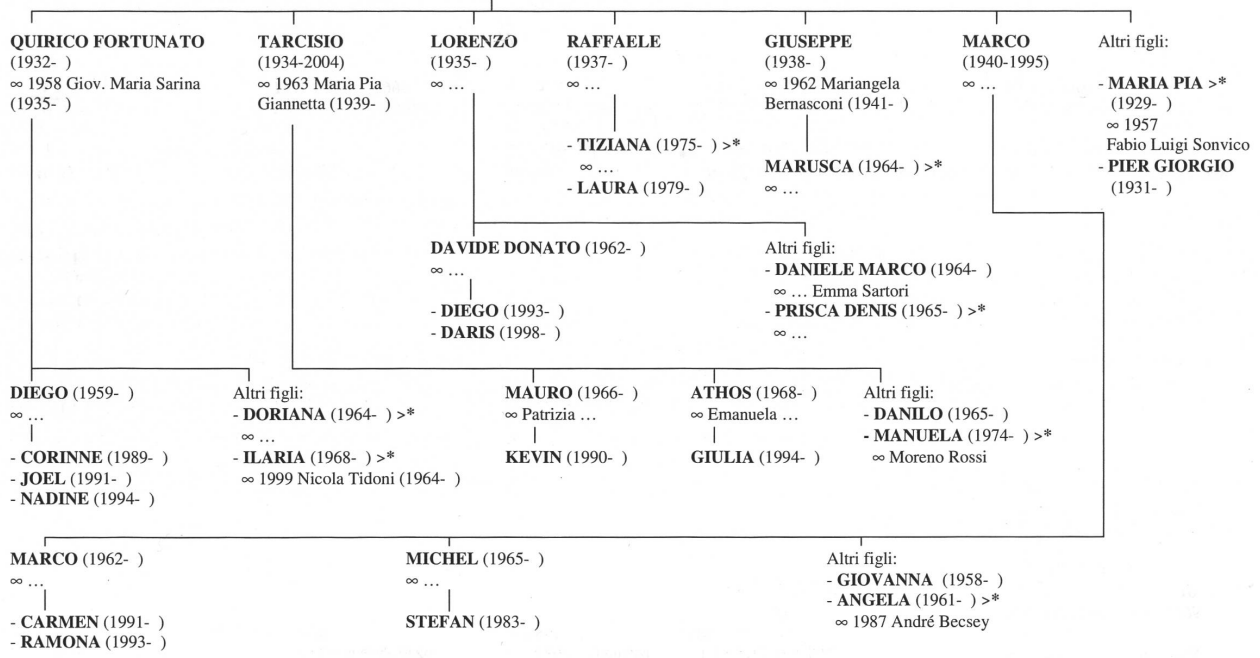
**QUIRICO FORTUNATO** (1932- )
∞ 1958 Giov. Maria Sarina (1935- )

**TARCISIO** (1934-2004)
∞ 1963 Maria Pia Giannetta (1939- )

**LORENZO** (1935- )
∞ …

**RAFFAELE** (1937- )
∞ …

- **TIZIANA** (1975- ) >*
∞ …
- **LAURA** (1979- )

**GIUSEPPE** (1938- )
∞ 1962 Mariangela Bernasconi (1941- )

**MARUSCA** (1964- ) >*
∞ …

**MARCO** (1940-1995)
∞ …

Altri figli:
- **MARIA PIA** >* (1929- )
∞ 1957 Fabio Luigi Sonvico
- **PIER GIORGIO** (1931- )

**DAVIDE DONATO** (1962- )
∞ …

- **DIEGO** (1993- )
- **DARIS** (1998- )

Altri figli:
- **DANIELE MARCO** (1964- )
∞ … Emma Sartori
- **PRISCA DENIS** (1965- ) >*
∞ …

**DIEGO** (1959- )
∞ …

- **CORINNE** (1989- )
- **JOEL** (1991- )
- **NADINE** (1994- )

Altri figli:
- **DORIANA** (1964- ) >*
∞ …
- **ILARIA** (1968- ) >*
∞ 1999 Nicola Tidoni (1964- )

**MAURO** (1966- )
∞ Patrizia …

**KEVIN** (1990- )

**ATHOS** (1968- )
∞ Emanuela …

**GIULIA** (1994- )

Altri figli:
- **DANILO** (1965- )
- **MANUELA** (1974- ) >*
∞ Moreno Rossi

**MARCO** (1962- )
∞ …

- **CARMEN** (1991- )
- **RAMONA** (1993- )

**MICHEL** (1965- )
∞ …

**STEFAN** (1983- )

Altri figli:
- **GIOVANNA** (1958- )
- **ANGELA** (1961- ) >*
∞ 1987 André Becsey